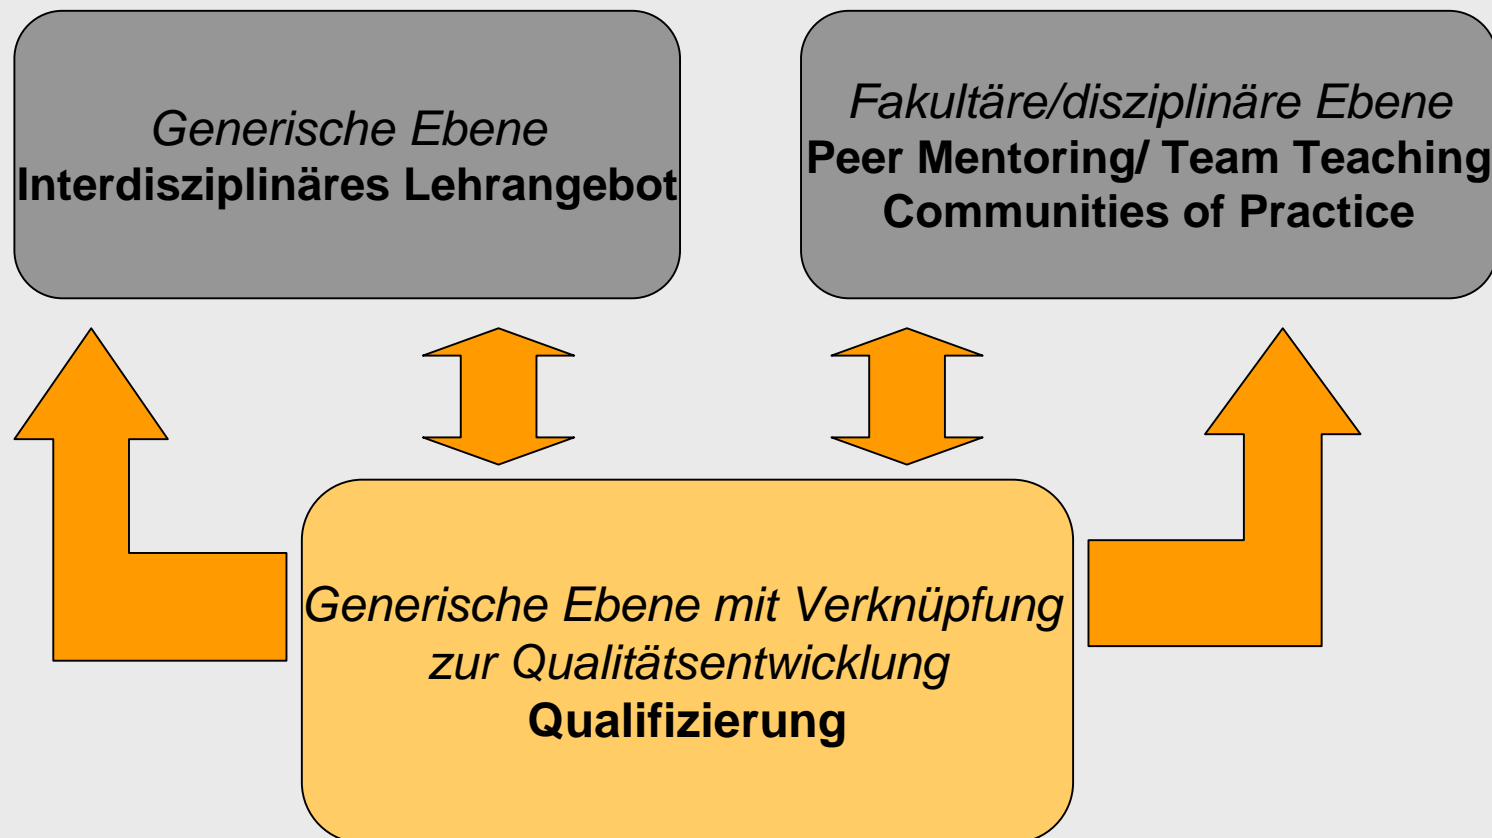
Generische Ebene
Interdisziplinäres Lehrangebot

Fakultäre/disziplinäre Ebene
Peer Mentoring/ Team Teaching
Communities of Practice

Generische Ebene mit Verknüpfung zur Qualitätsentwicklung
Qualifizierung